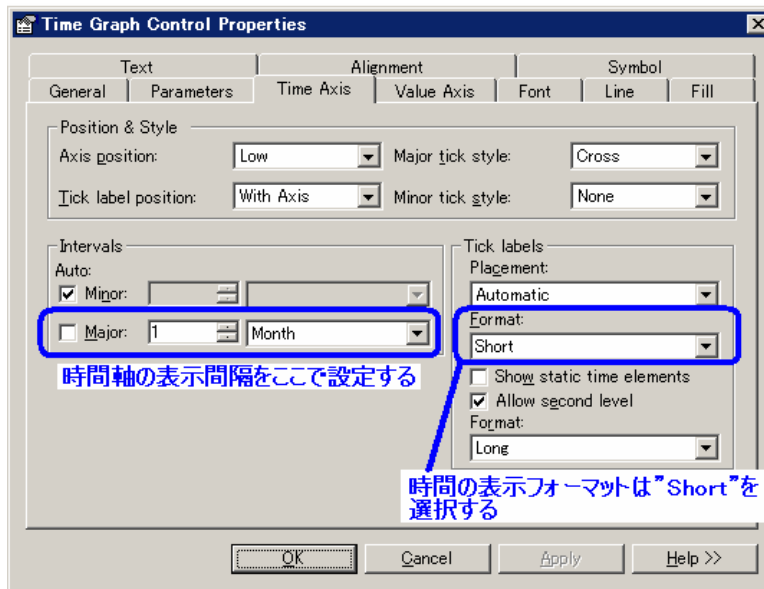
Time Graph Control Properties

Text | Alignment | Symbol
General | Parameters | Time Axis | Value Axis | Font | Line | Fill

Position & Style
Axis position: Low
Major tick style: Cross
Tick label position: With Axis
Minor tick style: None

Intervals
Auto:
Minor:
Major: 1 Month

時間軸の表示間隔をここで設定する

Tick labels
Placement:
Automatic
Format:
Short
Show static time elements
Allow second level
Format:
Long

時間の表示フォーマットは"Short"を選択する

OK | Cancel | Apply | Help >>